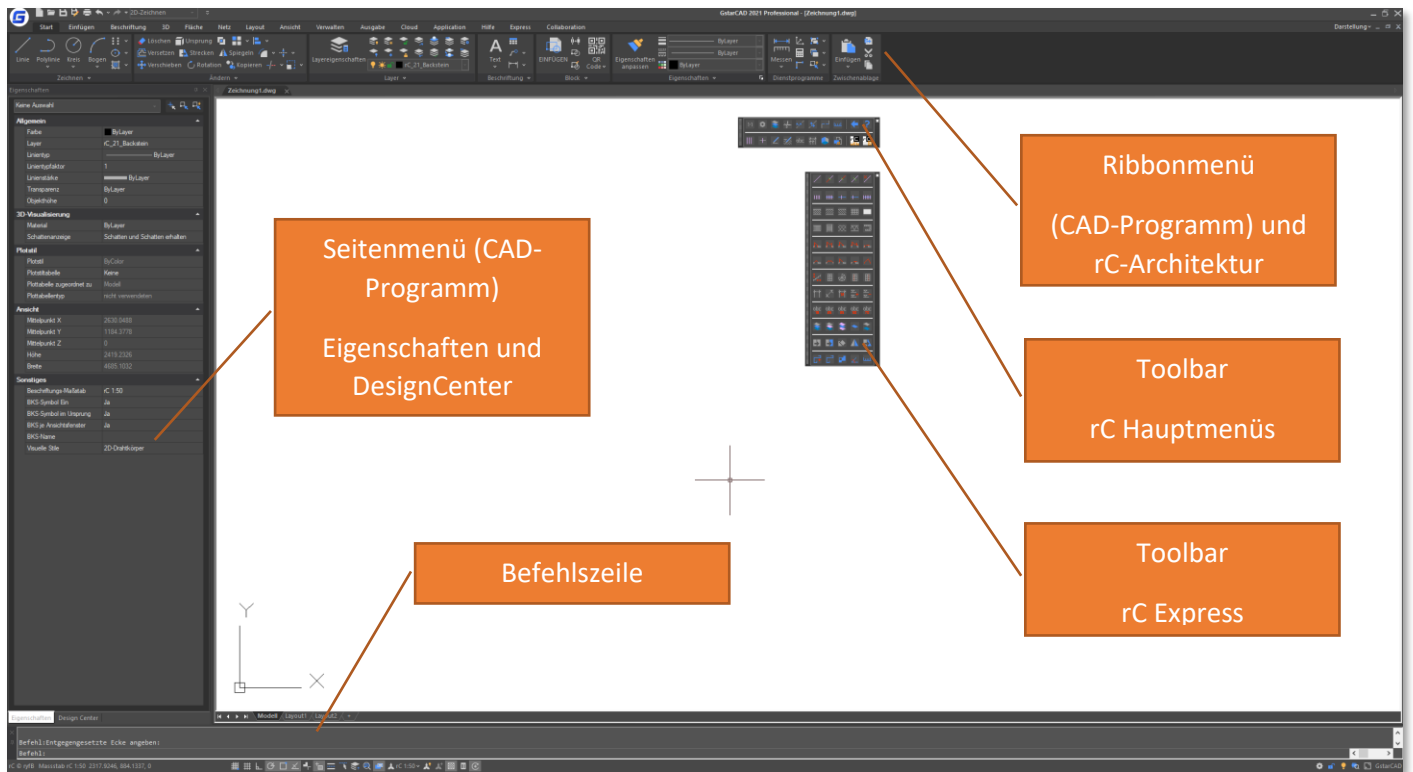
2D-Zeichnen
GstarCAD 2021 Professional - [Zeichnung1.dwg]
Start Einfügen Beschriftung 3D Fläche Netz Layout Ansicht Verwalten Ausgabe Cloud Application Hilfe Express Collaboration
Darstellung
Linie Polylinie Kreis Bogen
Zeichnen
Löschen Ursprung Verschieben Rotation Verzetzen Strecken Spiegeln Kopieren
Ändern
Layereigenschaften
rC_21_Backstein
Layer
Text
Beschriftung
EINFÜGEN
QR Code
Block
Eigenschaften anpassen
ByLayer
ByLayer
ByLayer
Eigenschaften
Messen
Dienstprogramme
Einfügen
Zwischenablage
Eigenschaften
Keine Auswahl
Zeichnung1.dwg
Allgemein
Farbe ByLayer
Layer rC_21_Backstein
Linientyp ByLayer
Linientypfaktor 1
Linienstärke ByLayer
Transparenz ByLayer
Objekthöhe 0
3D-Visualisierung
Material ByLayer
Schattenanzeige Schatten und Schatten erhalten
Plotstil
Plotstil ByColor
Plotstiltabelle Keine
Plottabelle zugeordnet zu Modell
Plottabellentyp nicht verwendeten
Ansicht
Mittelpunkt X 2635.0488
Mittelpunkt Y 1184.2778
Mittelpunkt Z 0
Höhe 2419.2326
Breite 4605.1032
Sonstiges
Beschriftungs-Maßstab rC 1:50
BKS-Symbol Ein Ja
BKS-Symbol im Ursprung Ja
BKS je Ansichtsfenster Ja
BKS-Name
Visuelle Stile 2D-Drahtkörper
Eigenschaften Design Center
Seitenmenü (CAD-Programm)
Eigenschaften und DesignCenter
Ribbonmenü
(CAD-Programm) und rC-Architektur
Toolbar
rC Hauptmenüs
Toolbar
rC Express
Befehlszeile
Y
X
Modell Layout1 Layout2
Befehl:Entgegengesetzte Ecke angeben:
Befehl:
Massstab rC 1:50 2317.9246, 684.1337, 0
rC 1:50
GstarCAD